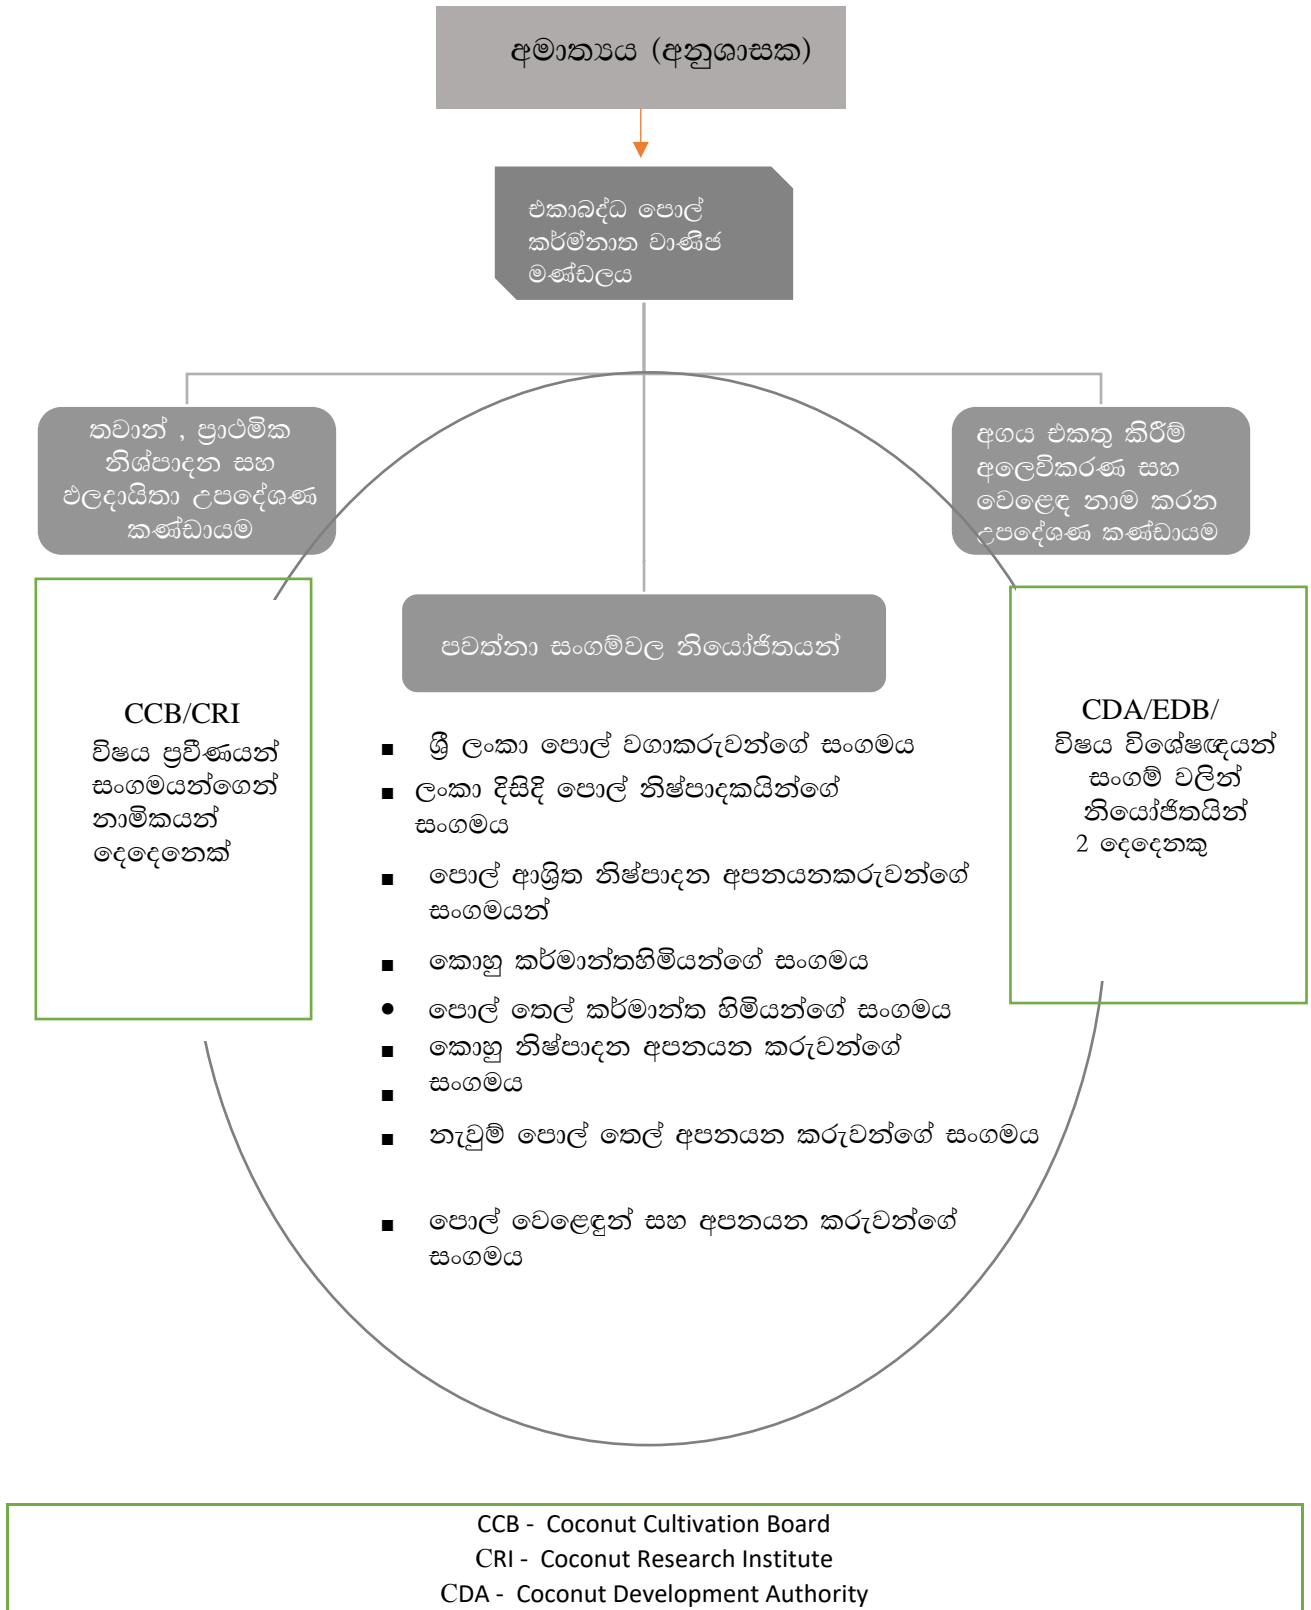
අමාත්‍යය (අනුශාසක)

ඒකාබද්ධ පොල් කර්මාන්ත වාණිජ මණ්ඩලය

තවාන් , ප්‍රාථමික නිශ්පාදන සහ ඵලදායිතා උපදේශණ කණ්ඩායම

අගය එකතු කිරීම් අලෙවිකරණ සහ වෙළෙඳ නාම කරන උපදේශණ කණ්ඩායම

පවත්නා සංගම්වල නියෝජිතයන්

CCB/CRI
විෂය ප්‍රවීණයන් සංගමයන්ගෙන් නාමිකයන් දෙදෙනෙක්

- ශ්‍රී ලංකා පොල් වගාකරුවන්ගේ සංගමය
- ලංකා දිසිදි පොල් නිෂ්පාදකයින්ගේ සංගමය
- පොල් ආශ්‍රිත නිෂ්පාදන අපනයනකරුවන්ගේ සංගමයන්
- කොහු කර්මාන්තහිමියන්ගේ සංගමය
- පොල් තෙල් කර්මාන්ත හිමියන්ගේ සංගමය
- කොහු නිෂ්පාදන අපනයන කරුවන්ගේ සංගමය
- නැවුම් පොල් තෙල් අපනයන කරුවන්ගේ සංගමය
- පොල් වෙළෙඳුන් සහ අපනයන කරුවන්ගේ සංගමය

CDA/EDB/
විෂය විශේෂඥයන් සංගම් වලින් නියෝජිතයින් 2 දෙදෙනකු

CCB - Coconut Cultivation Board
CRI - Coconut Research Institute
CDA - Coconut Development Authority